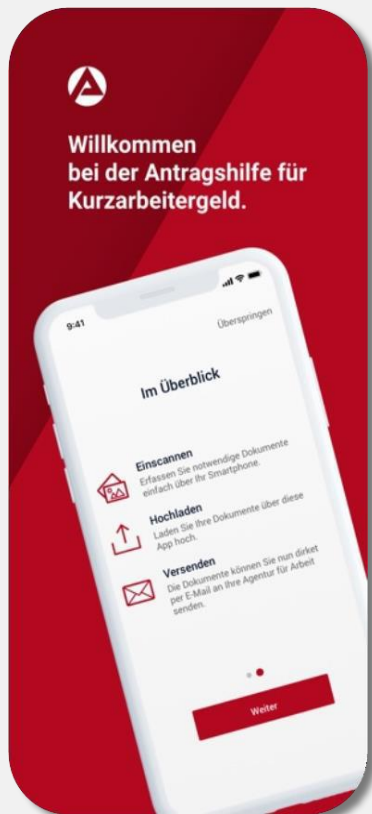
Willkommen
bei der Antragshilfe für Kurzarbeitergeld.

9:41

Überspringen

Im Überblick

Einscannen
Erfassen Sie notwendige Dokumente einfach über Ihr Smartphone.

Hochladen
Laden Sie Ihre Dokumente über diese App hoch.

Versenden
Die Dokumente können Sie nun dirket per E-Mail an Ihre Agentur für Arbeit senden.

Weiter